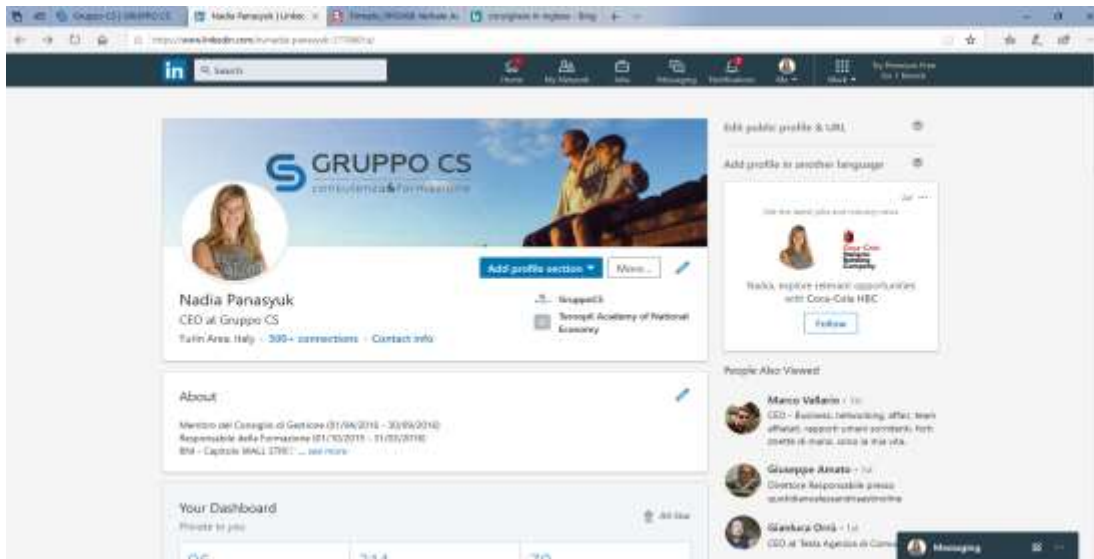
Gruppo CS | GRUPPO CS
Nadia Panasyuk | Linke
Ternopil (INSINE Verhale A
consigliate in inglese - Bing

https://www.linkedin.com/in/nadia-panasyuk-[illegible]

Search
Home
My Network
Jobs
Messaging
Notifications
Me
Work
Try Premium Free for 1 Month

GRUPPO CS
consulenza&formazione

Add profile section
More...

Nadia Panasyuk
CEO at Gruppo CS
Turin Area, Italy · 500+ connections · Contact info

GruppoCS
Ternopil Academy of National Economy

About
Membro del Consiglio di Gestione (01/04/2016 - 30/09/2016)
Responsabile della Formazione (01/10/2015 - 31/03/2016)
BM - Capitole WALL STREET ... see more

Your Dashboard
Private to you
All Star

Edit public profile & URL
Add profile in another language

Ad
See the latest jobs and company news
Coca-Cola Hellenic Bottling Company
Nadia, explore relevant opportunities with Coca-Cola HBC
Follow

People Also Viewed
Marco Vallario · 1st
CEO - Business, networking, affari, team affiatati, rapporti umani sorridenti, forti doveri di marca, ama la mia vita.
Giuseppe Amato · 1st
Direttore Responsabile presso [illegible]
Gianluca Orrù · 1st
CEO at Testa Agenzia di Comu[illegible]

Messaging